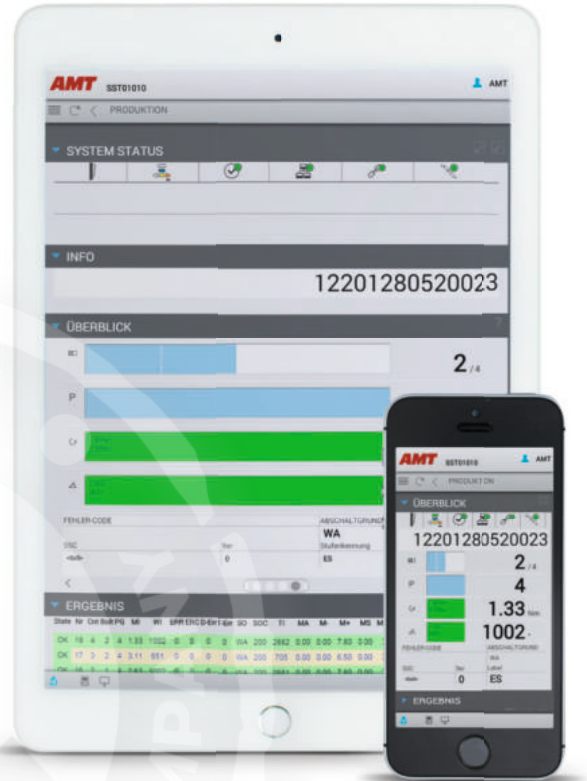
AMT SST01010

AMT

PRODUKTION

SYSTEM STATUS

INFO

12201280520023

ÜBERBLICK

2 /4

FEHLER CODE

ABSCHALTGRUND

WA

0

ES

ERGEBNIS

| State | Nr | Cnt | Bolt | PG | MI | WI |
|---|---|---|---|---|---|---|
| OK | 16 | 4 | 2 | 4 | 1.33 | 1002 |
| OK | 17 | 3 | 2 | 4 | 3.11 | 951 |

AMT SST01010

AMT

PRODUKTION

ÜBERBLICK

12201280520023

2 /4

4

1.33 Nm

1002

FEHLER CODE

ABSCHALTGRUND

WA

0

ES

ERGEBNIS